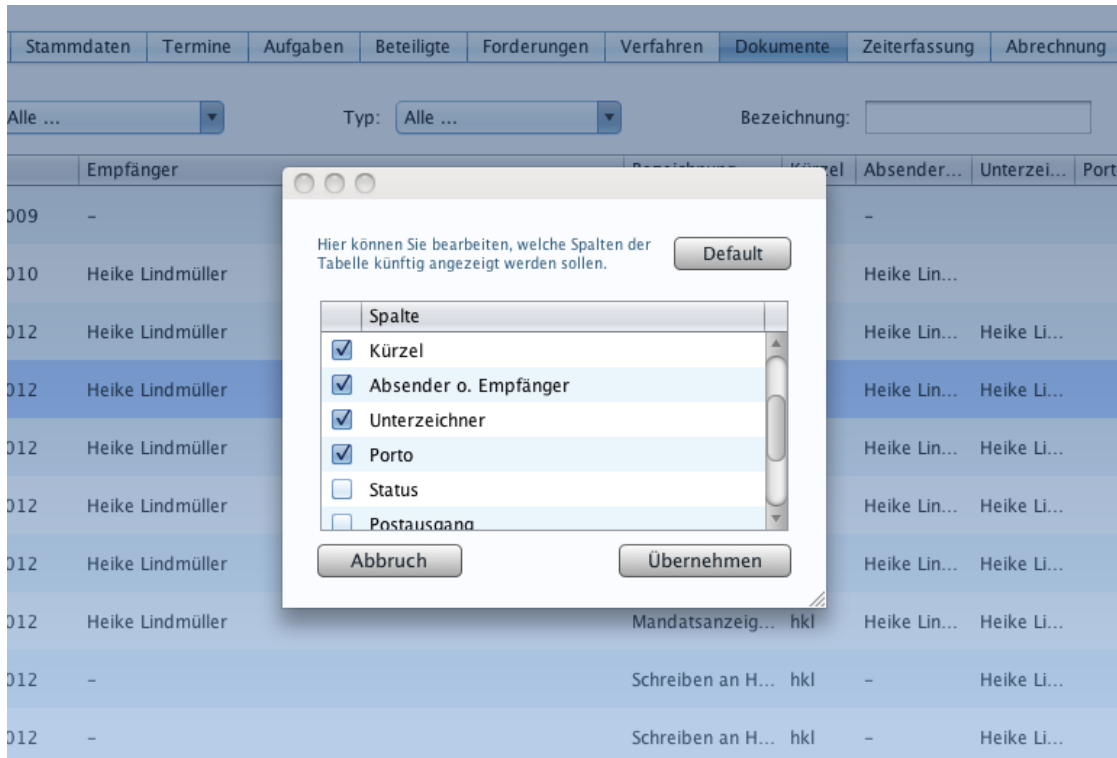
Stammdaten | Termine | Aufgaben | Beteiligte | Forderungen | Verfahren | Dokumente | Zeiterfassung | Abrechnung

Alle ...

Typ: Alle ...

Bezeichnung:

| | Empfänger | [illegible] | Kürzel | Absender... | Unterzei... | Port |
|---|---|---|---|---|---|---|
| 009 | – | | | – | | |
| 010 | Heike Lindmüller | | | Heike Lin... | | |
| 012 | Heike Lindmüller | | | Heike Lin... | Heike Li... | |
| 012 | Heike Lindmüller | | | Heike Lin... | Heike Li... | |
| 012 | Heike Lindmüller | | | Heike Lin... | Heike Li... | |
| 012 | Heike Lindmüller | | | Heike Lin... | Heike Li... | |
| 012 | Heike Lindmüller | | | Heike Lin... | Heike Li... | |
| 012 | Heike Lindmüller | Mandatsanzeig... | hkl | Heike Lin... | Heike Li... | |
| 012 | – | Schreiben an H... | hkl | – | Heike Li... | |
| 012 | – | Schreiben an H... | hkl | – | Heike Li... | |

Hier können Sie bearbeiten, welche Spalten der Tabelle künftig angezeigt werden sollen.

Default

Spalte
Kürzel
Absender o. Empfänger
Unterzeichner
Porto
Status
Postausgang

Abbruch

Übernehmen